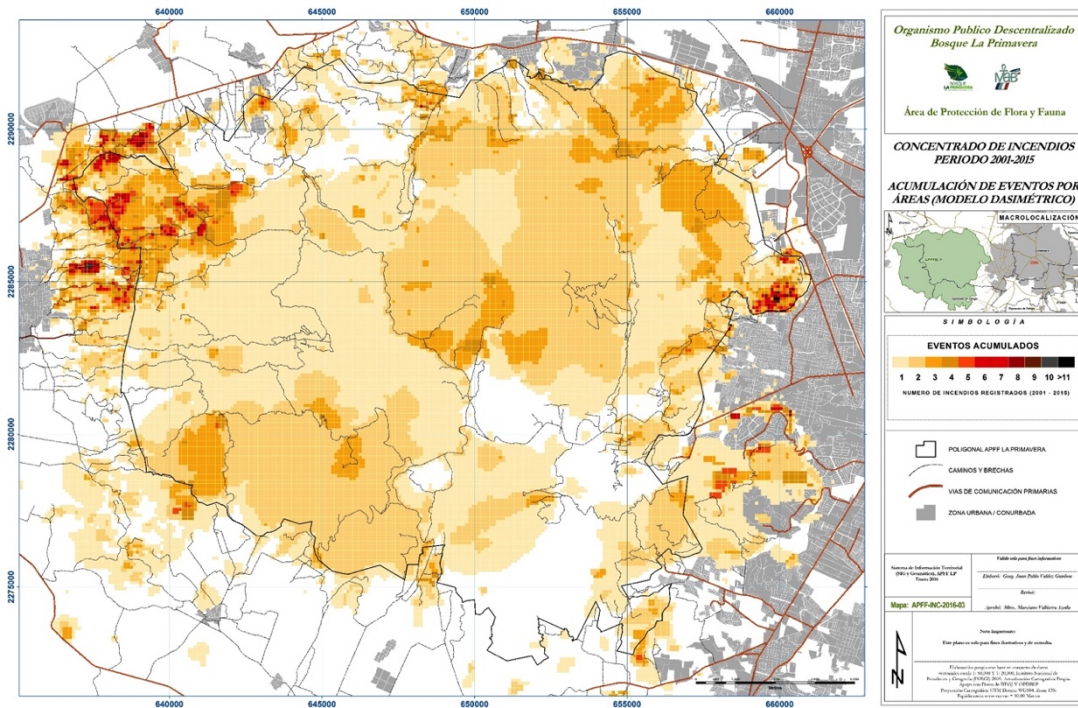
640000
645000
650000
655000
660000

2290000
2285000
2280000
2275000

640000
645000
650000
655000
660000

Organismo Publico Descentralizado
Bosque La Primavera

Área de Protección de Flora y Fauna

CONCENTRADO DE INCENDIOS
PERIODO 2001-2015

ACUMULACIÓN DE EVENTOS POR
ÁREAS (MODELO DASIMÉTRICO)

MACROLOCALIZACIÓN

SIMBOLOGÍA

EVENTOS ACUMULADOS

1 2 3 4 5 6 7 8 9 10 >11

NUMERO DE INCENDIOS REGISTRADOS (2001 - 2015)

POLIGONAL APFF LA PRIMAVERA
CAMINOS Y BRECHAS
VIAS DE COMUNICACIÓN PRIMARIAS
ZONA URBANA / CONURBADA

Sistema de Información Territorial (SIG y Geomática), APFF LP
Enero 2016

Valido solo para fines informativos

Elaboró: Geog. Juan Pablo Valdez Gamboa

Revisó:

Aprobó: Mtro. Marciano Valtierra Azotla

Mapa: APFF-INC-2016-03

Nota Importante:
Este plano es solo para fines ilustrativos y de consulta.

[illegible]